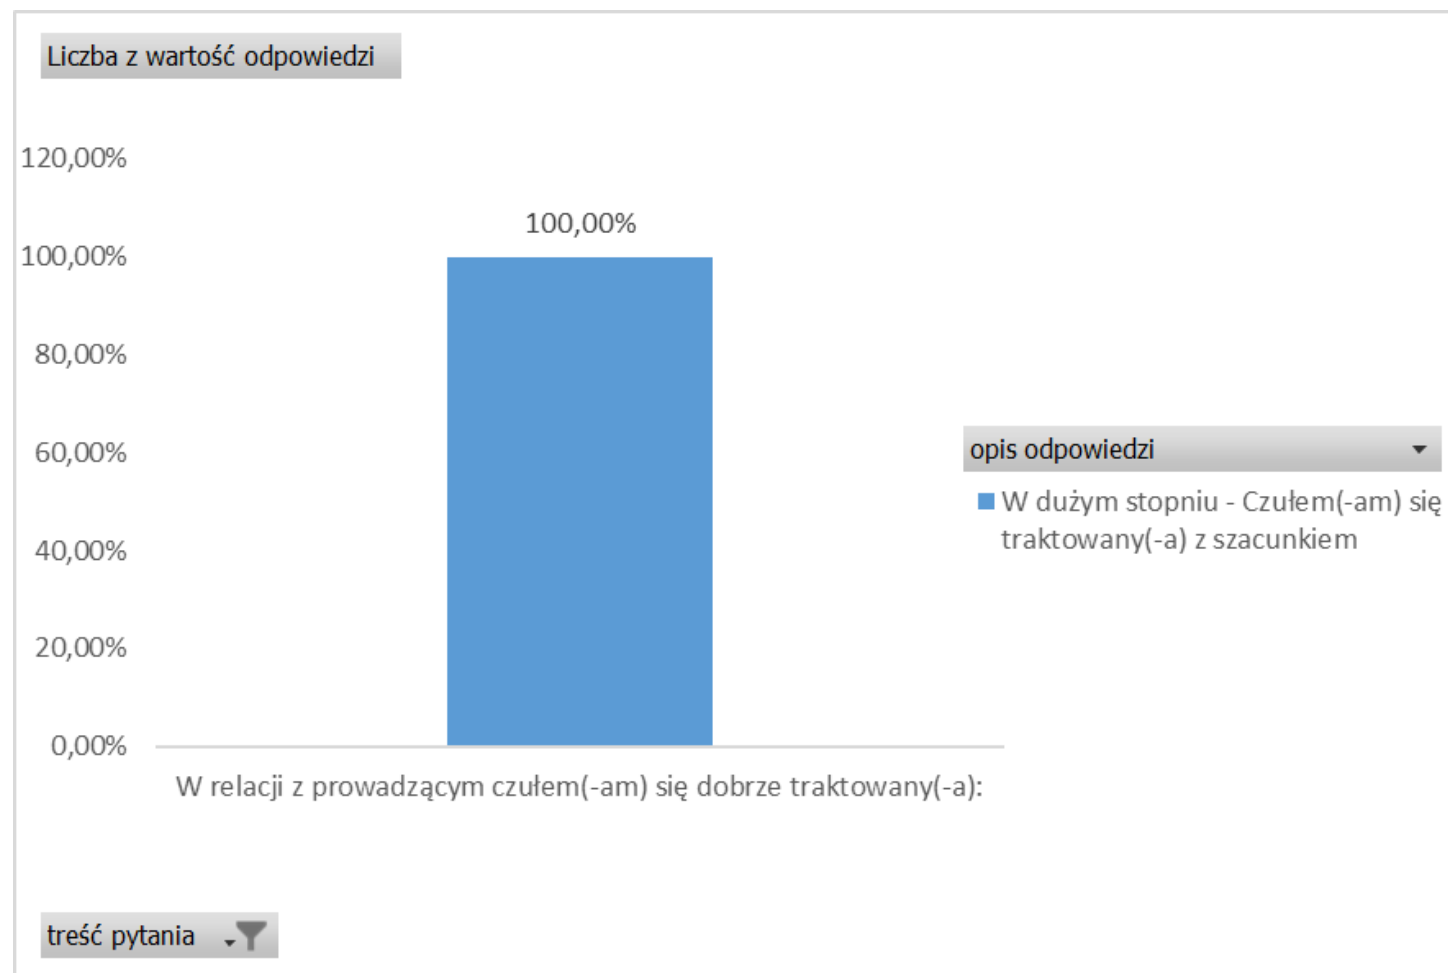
Liczba z wartość odpowiedzi

120,00%
100,00%
80,00%
60,00%
40,00%
20,00%
0,00%

100,00%

W relacji z prowadzącym czułem(-am) się dobrze traktowany(-a):

opis odpowiedzi

W dużym stopniu - Czułem(-am) się traktowany(-a) z szacunkiem

treść pytania